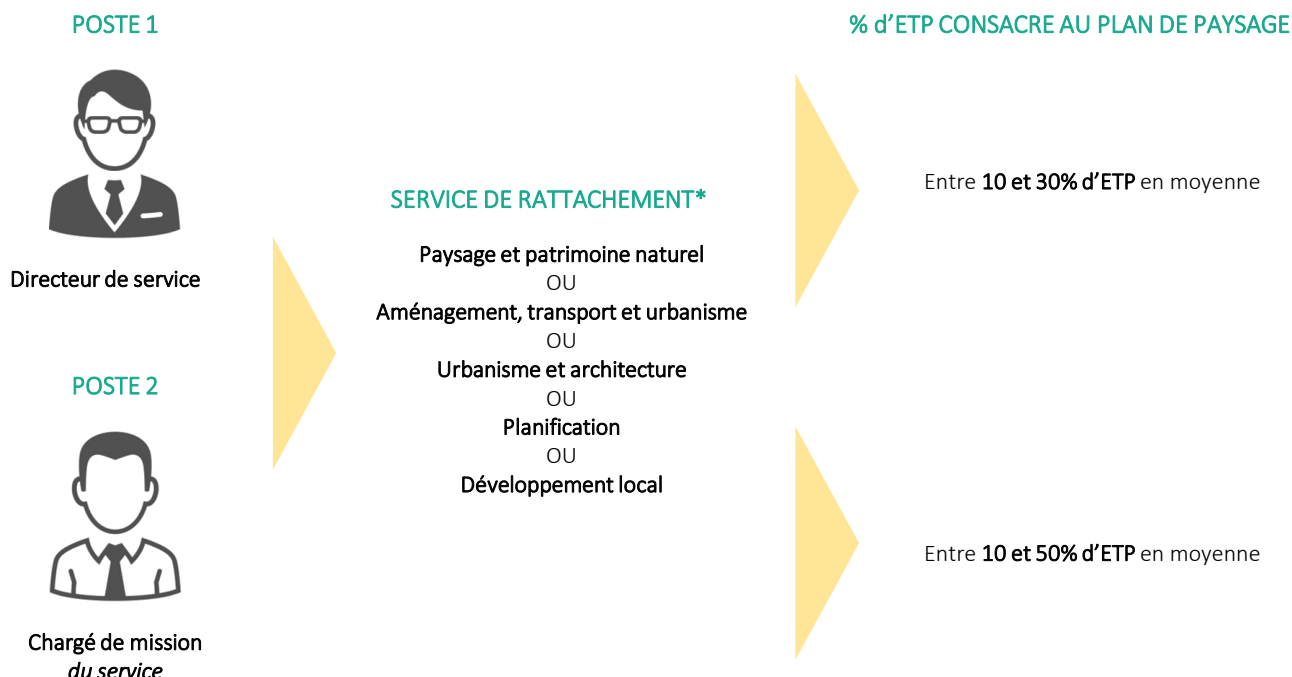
POSTE 1

Directeur de service

POSTE 2

Chargé de mission
*du service*

SERVICE DE RATTACHEMENT*

Paysage et patrimoine naturel
OU
Aménagement, transport et urbanisme
OU
Urbanisme et architecture
OU
Planification
OU
Développement local

% d'ETP CONSACRE AU PLAN DE PAYSAGE

Entre **10 et 30% d'ETP** en moyenne

Entre **10 et 50% d'ETP** en moyenne